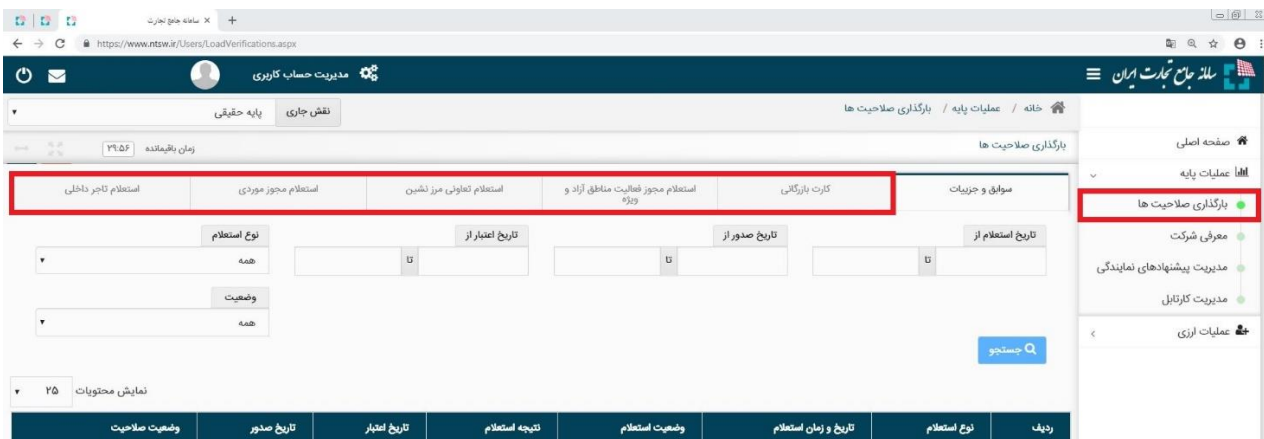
سامانه جامع تجارت ×

https://www.ntsw.ir/Users/LoadVerifications.aspx

سامانه جامع تجارت ایران

مدیریت حساب کاربری

خانه / عملیات پایه / بارگذاری صلاحیت ها

نقش جاری پایه حقیقی

بارگذاری صلاحیت ها

زمان باقیمانده ۲۹:۵۶

صفحه اصلی

عملیات پایه

بارگذاری صلاحیت ها

معرفی شرکت

مدیریت پیشنهادهای نمایندگی

مدیریت کارتابل

عملیات ارزی

سوابق و جزییات | کارت بازرگانی | استعلام مجوز فعالیت مناطق آزاد و ویژه | استعلام تعاونی مرز نشین | استعلام مجوز موردی | استعلام تاجر داخلی

تاریخ استعلام از تا

تاریخ صدور از تا

تاریخ اعتبار از تا

نوع استعلام همه

وضعیت همه

جستجو

نمایش محتویات ۲۵

| ردیف | نوع استعلام | تاریخ و زمان استعلام | وضعیت استعلام | نتیجه استعلام | تاریخ اعتبار | تاریخ صدور | وضعیت صلاحیت |
|---|---|---|---|---|---|---|---|